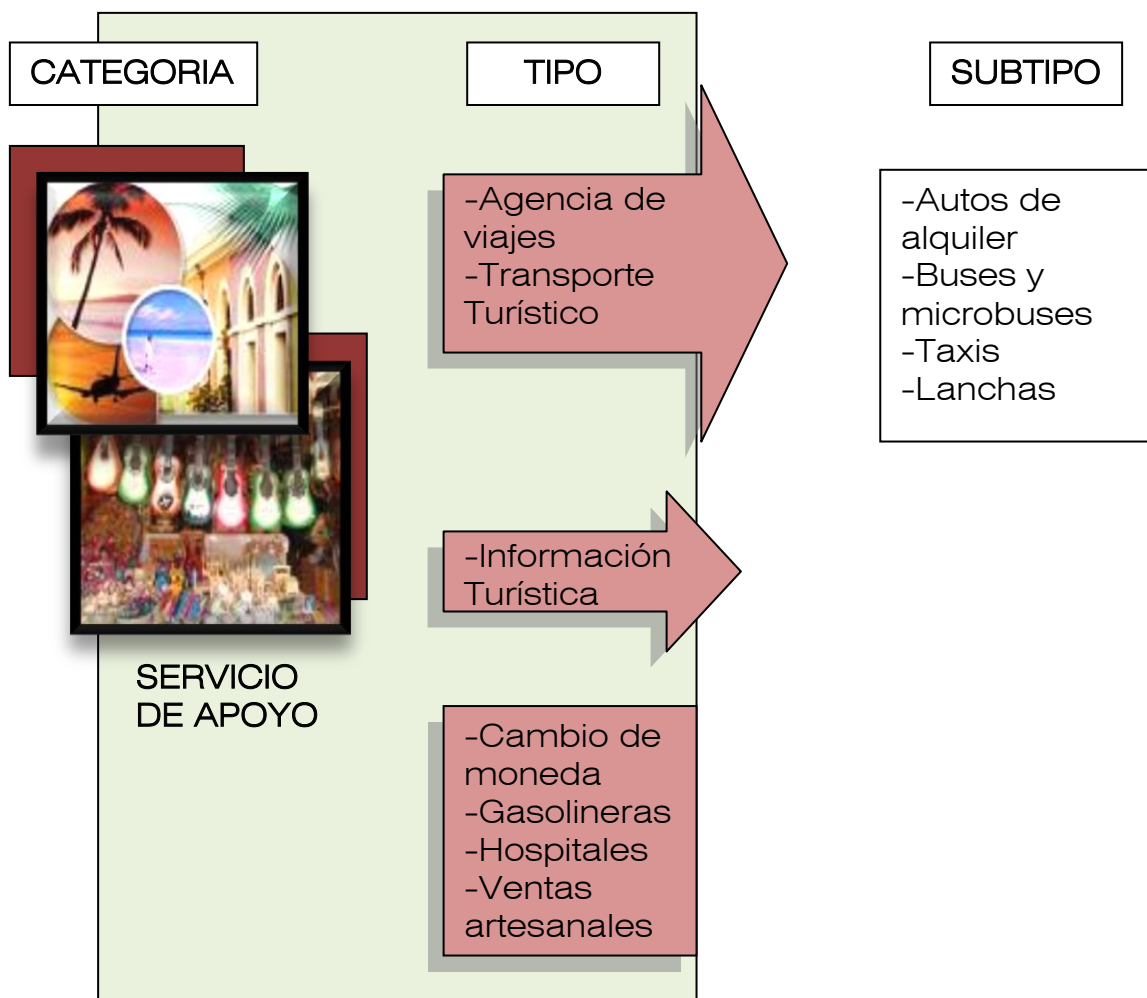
CATEGORIA

TIPO

SUBTIPO

-Agencia de viajes
-Transporte Turístico

-Autos de alquiler
-Buses y microbuses
-Taxis
-Lanchas

-Información Turística

SERVICIO DE APOYO

-Cambio de moneda
-Gasolineras
-Hospitales
-Ventas artesanales